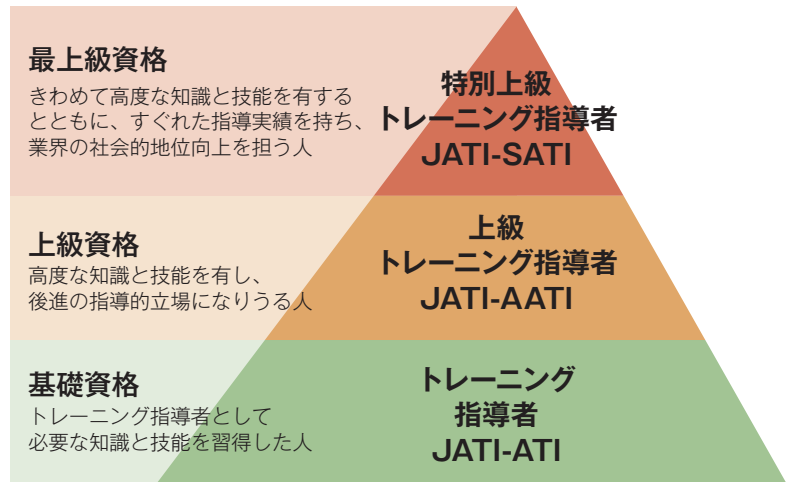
最上級資格
きわめて高度な知識と技能を有するとともに、すぐれた指導実績を持ち、業界の社会的地位向上を担う人

特別上級
トレーニング指導者
JATI-SATI

上級資格
高度な知識と技能を有し、後進の指導的立場になりうる人

上級
トレーニング指導者
JATI-AATI

基礎資格
トレーニング指導者として必要な知識と技能を習得した人

トレーニング
指導者
JATI-ATI